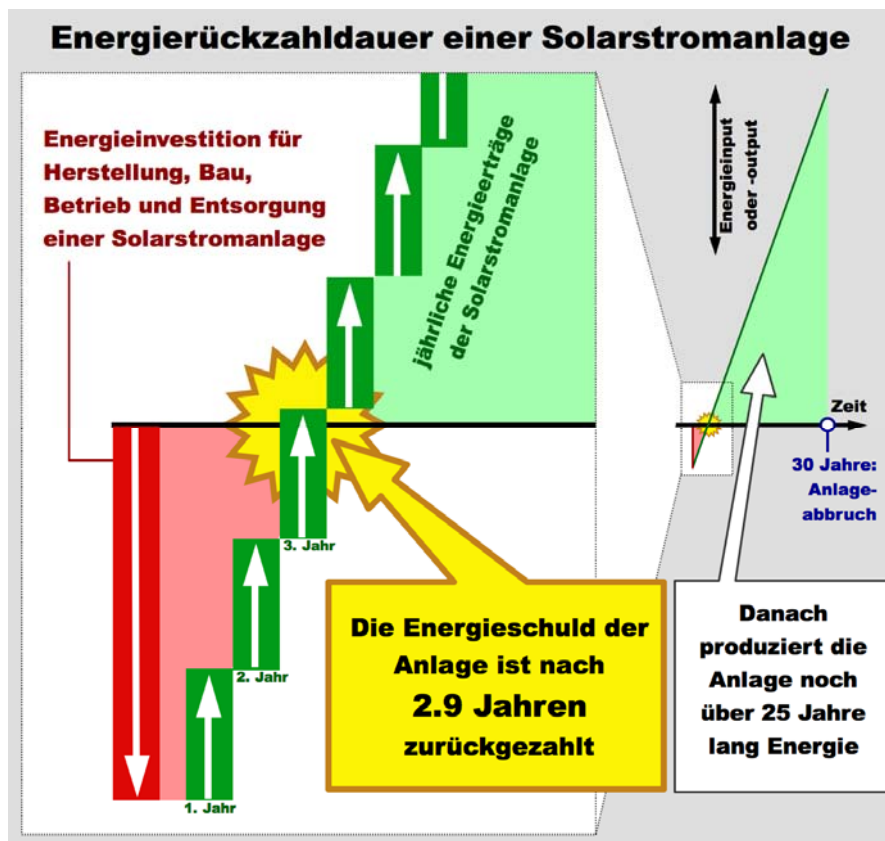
Energierückzahldauer einer Solarstromanlage

Energieinvestition für Herstellung, Bau, Betrieb und Entsorgung einer Solarstromanlage

jährliche Energieerträge der Solarstromanlage

Energieinput oder -output

Zeit

30 Jahre: Anlageabbruch

1. Jahr

2. Jahr

3. Jahr

Die Energieschuld der Anlage ist nach 2.9 Jahren zurückgezahlt

Danach produziert die Anlage noch über 25 Jahre lang Energie